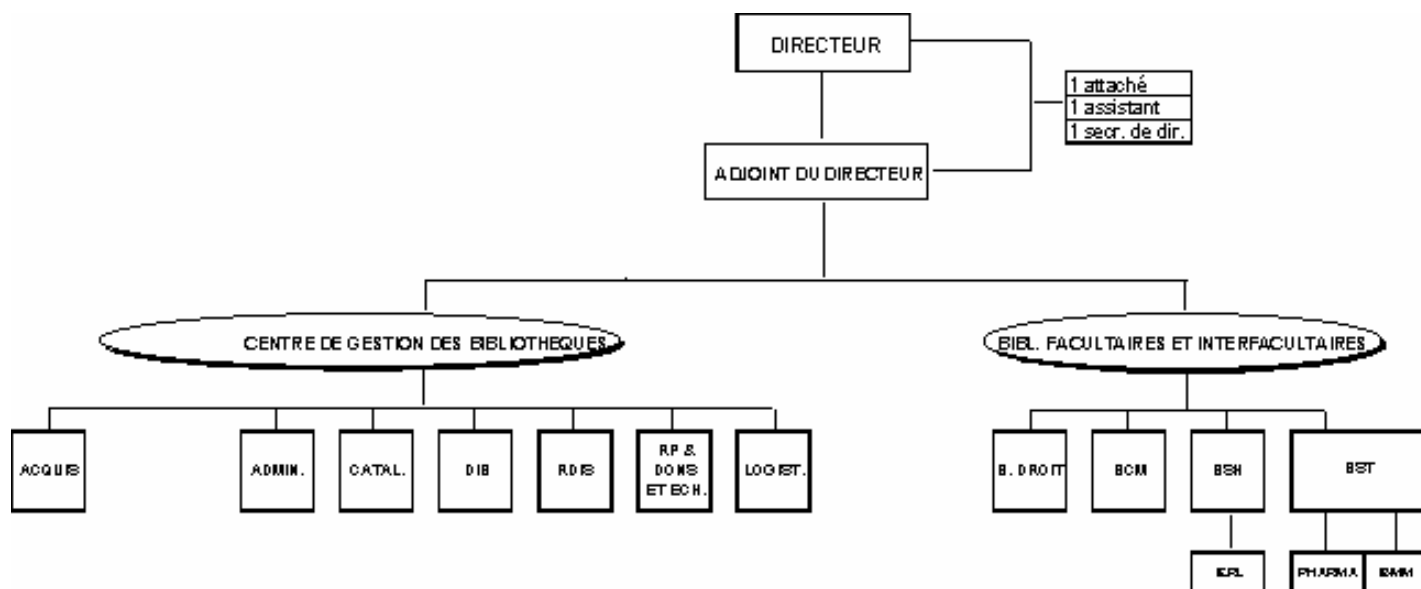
DIRECTEUR

1 attaché
1 assistant
1 secr. de dir.

ADJOINT DU DIRECTEUR

CENTRE DE GESTION DES BIBLIOTHEQUES

BIBL. FACULTAIRES ET INTERFACULTAIRES

ACQUIS

ADMIN.

CATAL.

DIB

RDIS

RP & DONS ET ECH.

LOGIST.

B. DROIT

BCM

BSH

BST

EPL

PHARMA

BMM